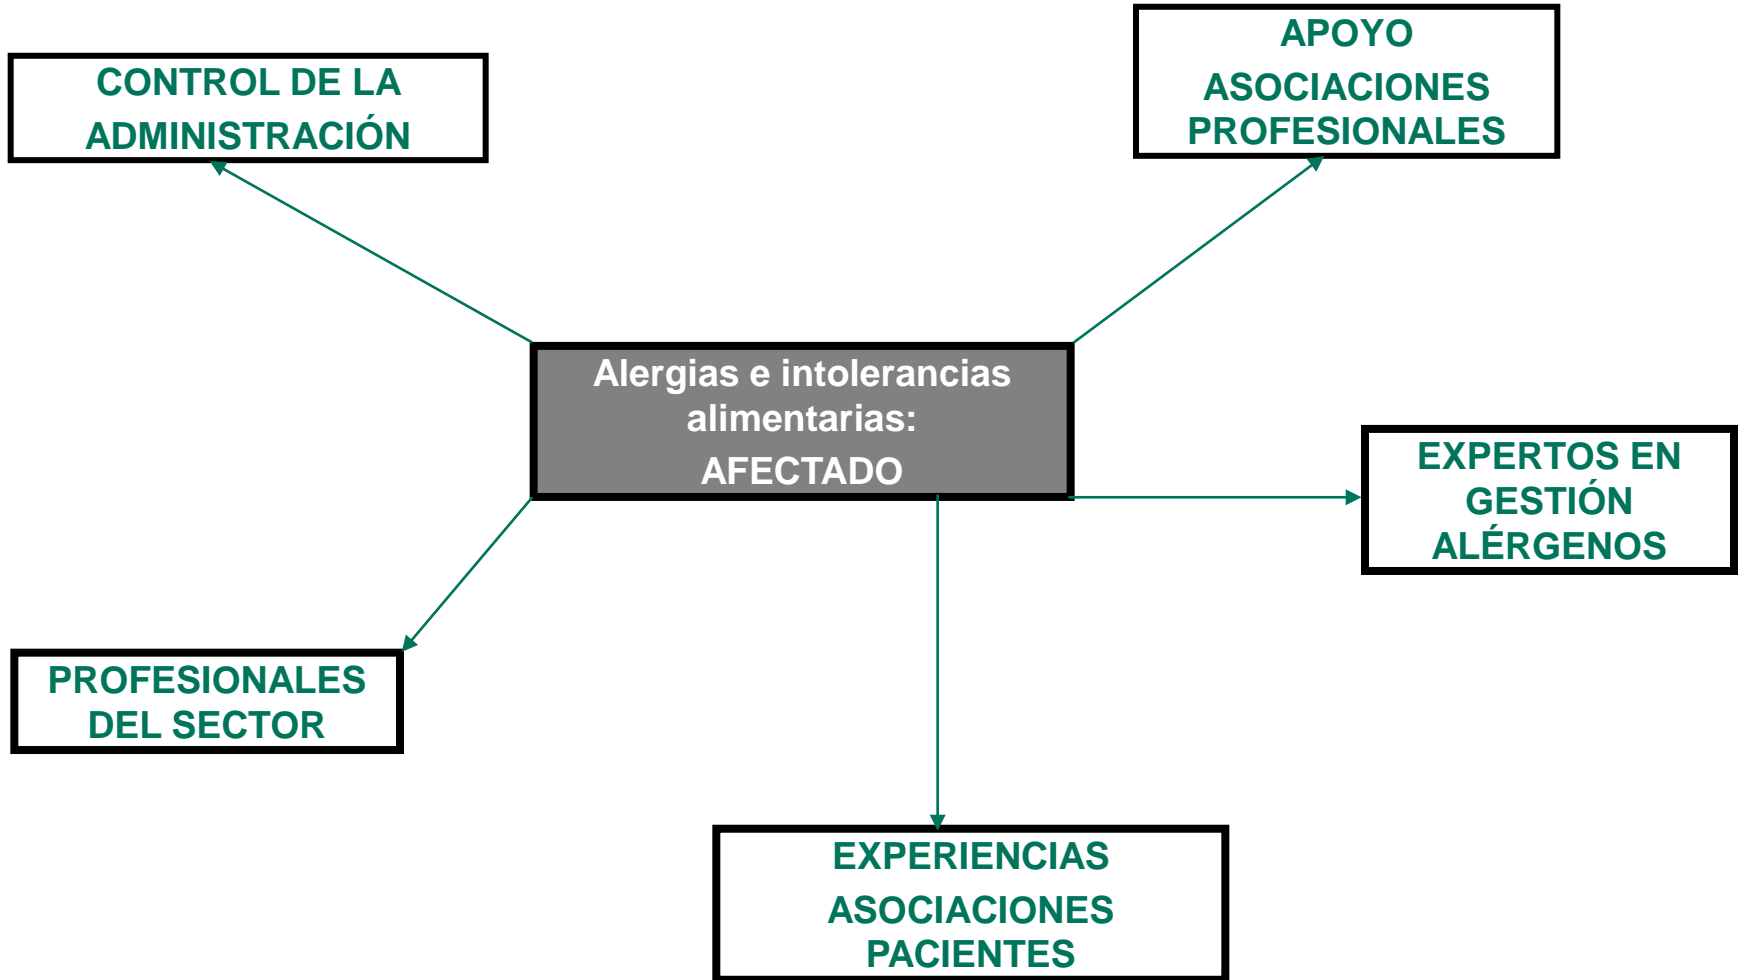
CONTROL DE LA ADMINISTRACIÓN

APOYO
ASOCIACIONES PROFESIONALES

Alergias e intolerancias alimentarias:
AFECTADO

EXPERTOS EN GESTIÓN ALÉRGENOS

PROFESIONALES DEL SECTOR

EXPERIENCIAS
ASOCIACIONES PACIENTES